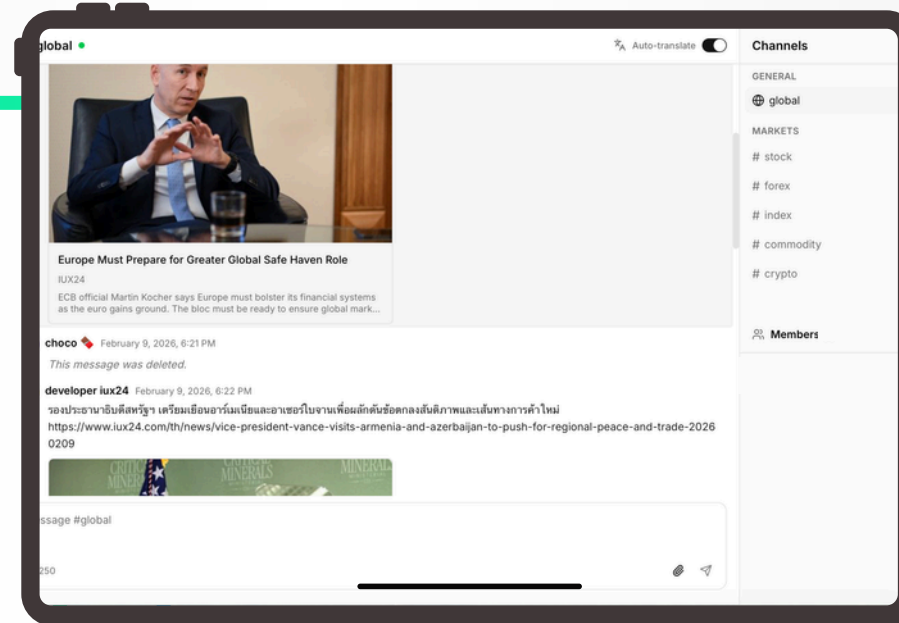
global •

Auto-translate

Europe Must Prepare for Greater Global Safe Haven Role

IUX24

ECB official Martin Kocher says Europe must bolster its financial systems as the euro gains ground. The bloc must be ready to ensure global mark...

choco February 9, 2026, 6:21 PM

This message was deleted.

developer iux24 February 9, 2026, 6:22 PM

รองประธานาธิบดีสหรัฐฯ เตรียมเยือนอาร์เมเนียและอาเซอร์ไบจานเพื่อผลักดันข้อตกลงสันติภาพและเส้นทางการค้าใหม่

https://www.iux24.com/th/news/vice-president-vance-visits-armenia-and-azerbaijan-to-push-for-regional-peace-and-trade-20260209

CRITICAL MINERALS

MINERAL

ssage #global

250

Channels

GENERAL

global

MARKETS

# stock

# forex

# index

# commodity

# crypto

Members